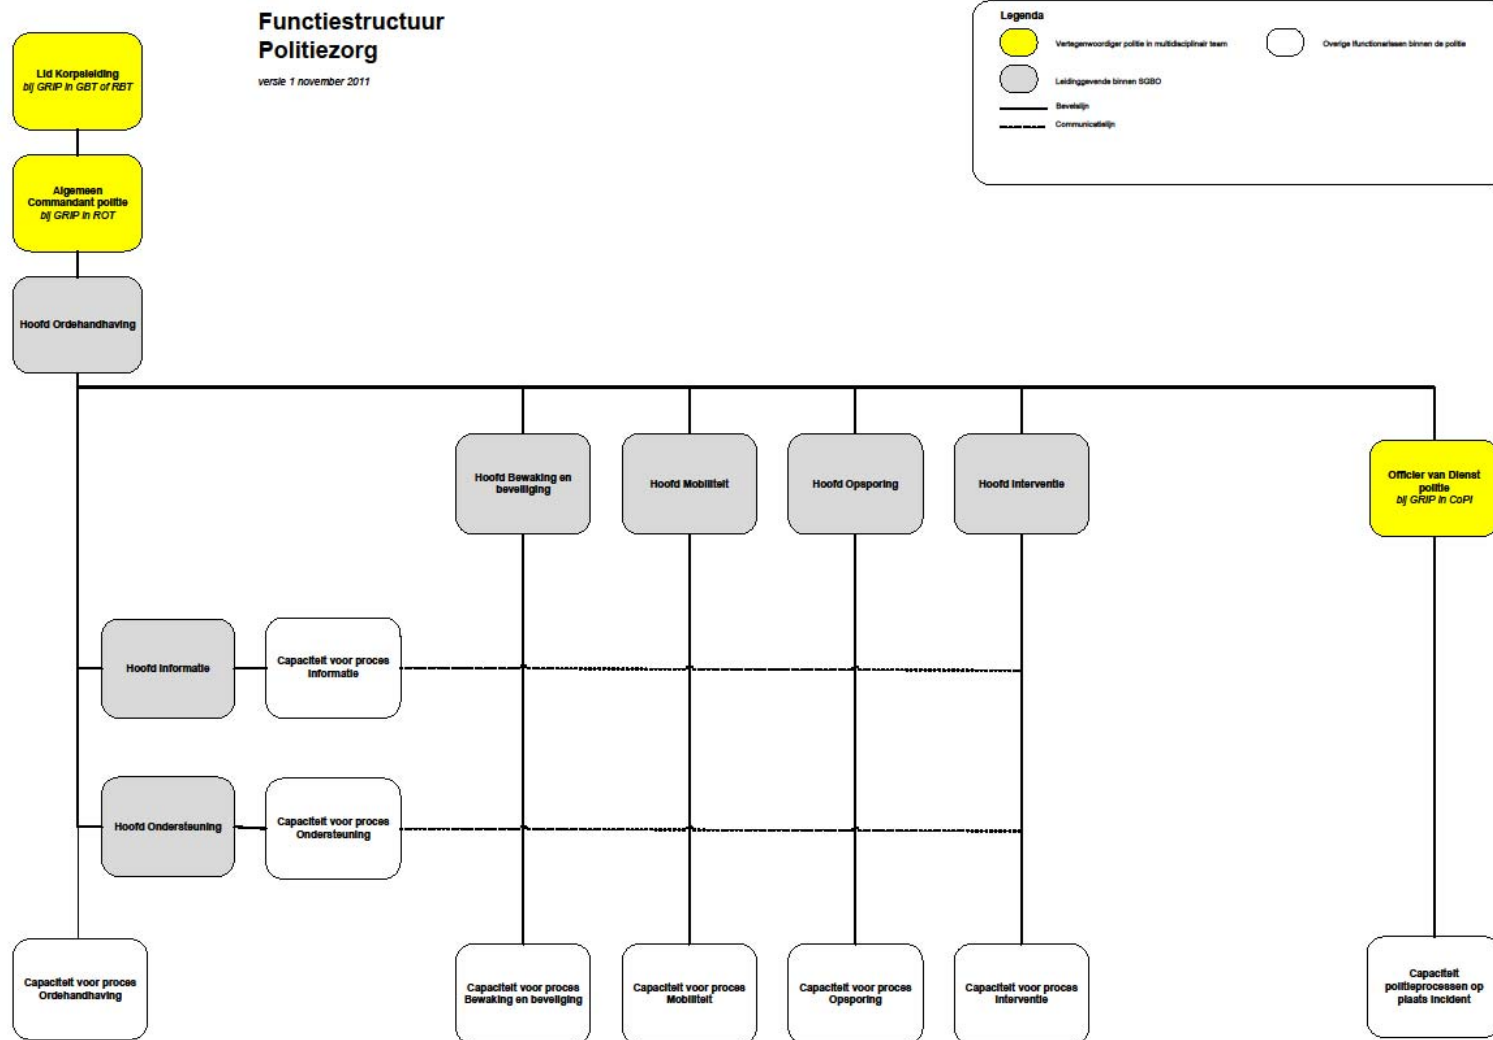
Functiestructuur
Politiezorg

versie 1 november 2011

Legenda

Vertegenwoordiger politie in multidisciplinair team

Overige functionarissen binnen de politie

Leidinggevende binnen SGBO

Bevelslijn

Communicatielijn

Lid Korpsleiding
bij GRIP in GBT of RBT

Algemeen Commandant politie
bij GRIP in ROT

Hoofd Ordehandhaving

Hoofd Bewaking en beveiliging

Hoofd Mobiliteit

Hoofd Opsporing

Hoofd Interventie

Officier van Dienst politie
bij GRIP in CoPI

Hoofd Informatie

Capaciteit voor proces Informatie

Hoofd Ondersteuning

Capaciteit voor proces Ondersteuning

Capaciteit voor proces Ordehandhaving

Capaciteit voor proces Bewaking en beveiliging

Capaciteit voor proces Mobiliteit

Capaciteit voor proces Opsporing

Capaciteit voor proces Interventie

Capaciteit politieprocessen op plaats incident